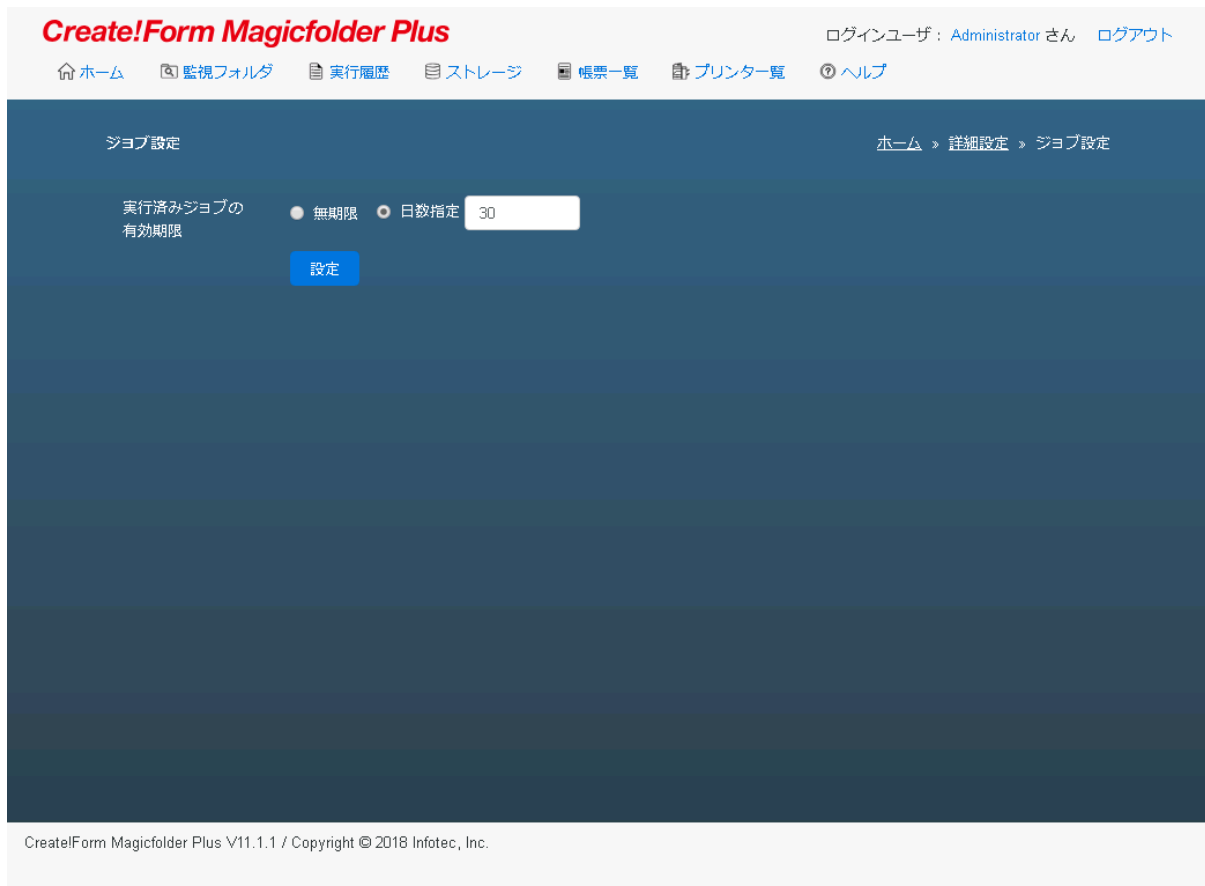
Create!Form Magicfolder Plus

ログインユーザ： Administrator さん　ログアウト

ホーム　監視フォルダ　実行履歴　ストレージ　帳票一覧　プリンター覧　ヘルプ

ジョブ設定

ホーム » 詳細設定 » ジョブ設定

実行済みジョブの有効期限

無期限　日数指定 30

設定

Create!Form Magicfolder Plus V11.1.1 / Copyright © 2018 Infotec, Inc.